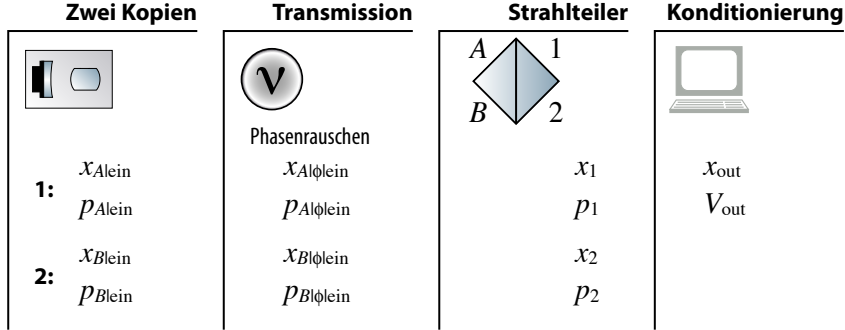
| Zwei Kopien | Transmission | Strahlteiler | Konditionierung |
|---|---|---|---|
| | $\nu$ Phasenrauschen | $A$ $1$ $B$ $2$ | |
| **1:** $x_{A|\text{ein}}$ | $x_{A|\phi|\text{ein}}$ | $x_1$ | $x_{\text{out}}$ |
| $p_{A|\text{ein}}$ | $p_{A|\phi|\text{ein}}$ | $p_1$ | $V_{\text{out}}$ |
| **2:** $x_{B|\text{ein}}$ | $x_{B|\phi|\text{ein}}$ | $x_2$ | |
| $p_{B|\text{ein}}$ | $p_{B|\phi|\text{ein}}$ | $p_2$ | |